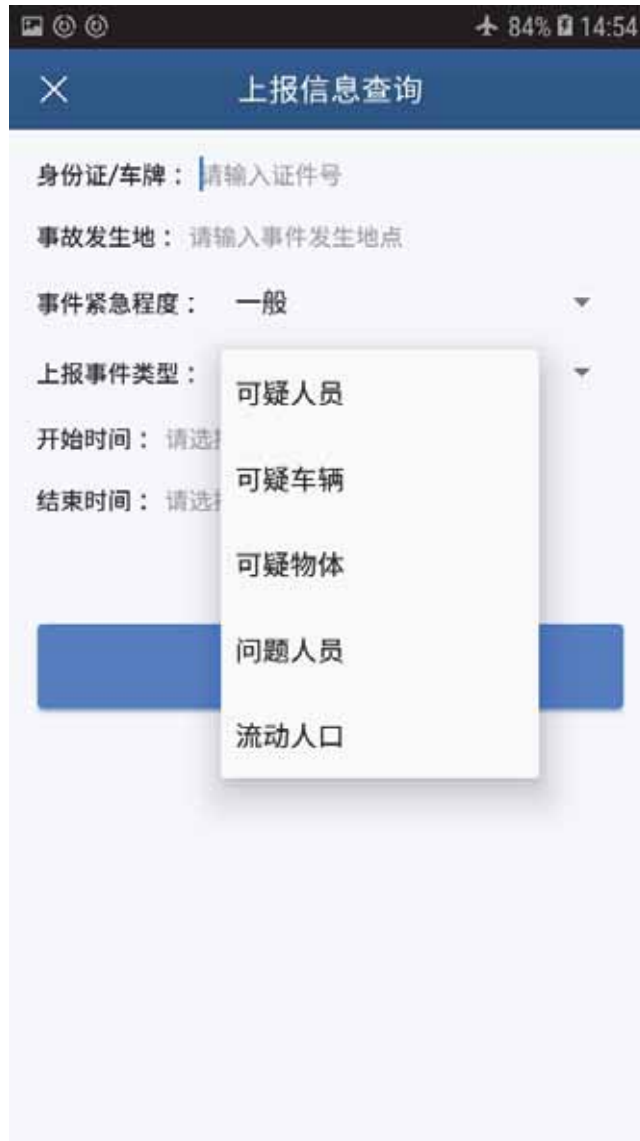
84% 14:54

×
上报信息查询

身份证/车牌： 请输入证件号

事故发生地： 请输入事件发生地点

事件紧急程度： 一般

上报事件类型：

开始时间： 请选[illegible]

结束时间： 请选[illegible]

可疑人员

可疑车辆

可疑物体

问题人员

流动人口